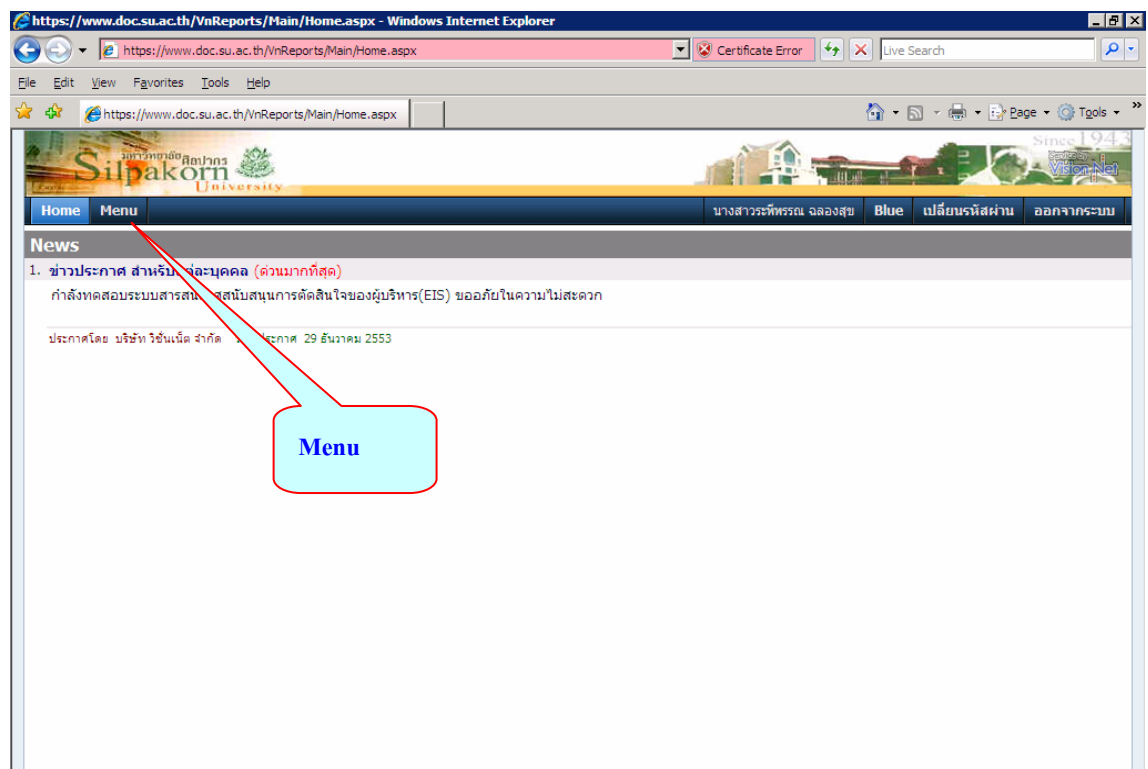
https://www.doc.su.ac.th/VnReports/Main/Home.aspx - Windows Internet Explorer

https://www.doc.su.ac.th/VnReports/Main/Home.aspx Certificate Error Live Search

File Edit View Favorites Tools Help

https://www.doc.su.ac.th/VnReports/Main/Home.aspx

Page Tools

มหาวิทยาลัยศิลปากร Silpakorn University

Since 1943

Vision Net

Home Menu นางสาวระพีพรรณ ฉลองสุข Blue เปลี่ยนรหัสผ่าน ออกจากระบบ

News

1. ข่าวประกาศ สำหรับ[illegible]ละบุคคล (ด่วนมากที่สุด)

กำลังทดสอบระบบสารสน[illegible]สนับสนุนการตัดสินใจของผู้บริหาร(EIS) ขออภัยในความไม่สะดวก

ประกาศโดย บริษัท วิชั่นเน็ต จำกัด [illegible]ประกาศ 29 ธันวาคม 2553

Menu